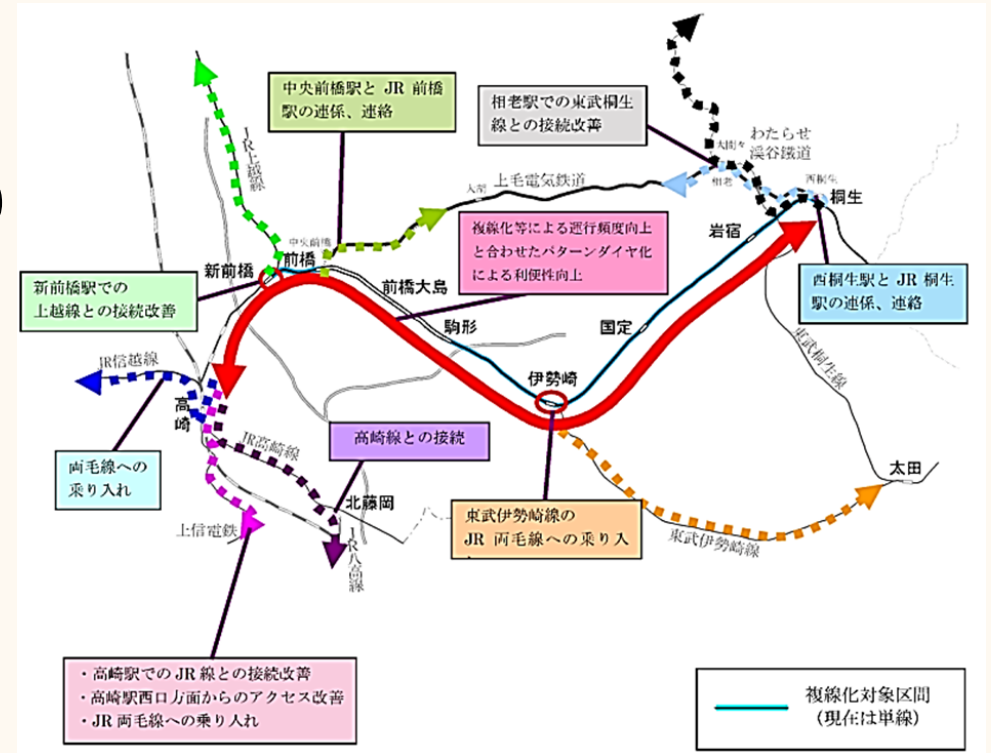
中央前橋駅と JR 前橋駅の連係、連絡

相老駅での東武桐生線との接続改善

わたらせ渓谷鐵道

JR上越線

上毛電気鉄道

大胡

大間々

相老

西桐生

桐生

中央前橋

新前橋

前橋

複線化等による運行頻度向上と合わせたパターンダイヤ化による利便性向上

岩宿

新前橋駅での上越線との接続改善

前橋大島

駒形

国定

西桐生駅と JR 桐生駅の連係、連絡

JR信越線

伊勢崎

東武桐生線

高崎

JR高崎線

高崎線との接続

両毛線への乗り入れ

北藤岡

太田

上信電鉄

JR八高線

東武伊勢崎線の JR 両毛線への乗り入

東武伊勢崎線

・高崎駅での JR 線との接続改善
・高崎駅西口方面からのアクセス改善
・JR 両毛線への乗り入れ

複線化対象区間
（現在は単線）